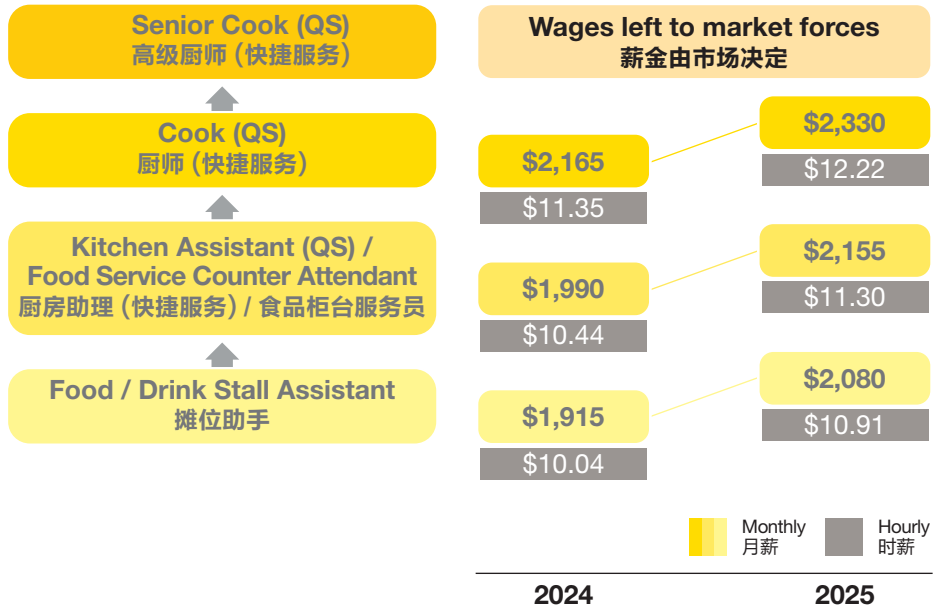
Senior Cook (QS)
高级厨师 (快捷服务)

Cook (QS)
厨师 (快捷服务)

Kitchen Assistant (QS) / Food Service Counter Attendant
厨房助理 (快捷服务) / 食品柜台服务员

Food / Drink Stall Assistant
摊位助手

Wages left to market forces
薪金由市场决定

$2,165
$11.35

$2,330
$12.22

$1,990
$10.44

$2,155
$11.30

$1,915
$10.04

$2,080
$10.91

Monthly
月薪

Hourly
时薪

2024

2025